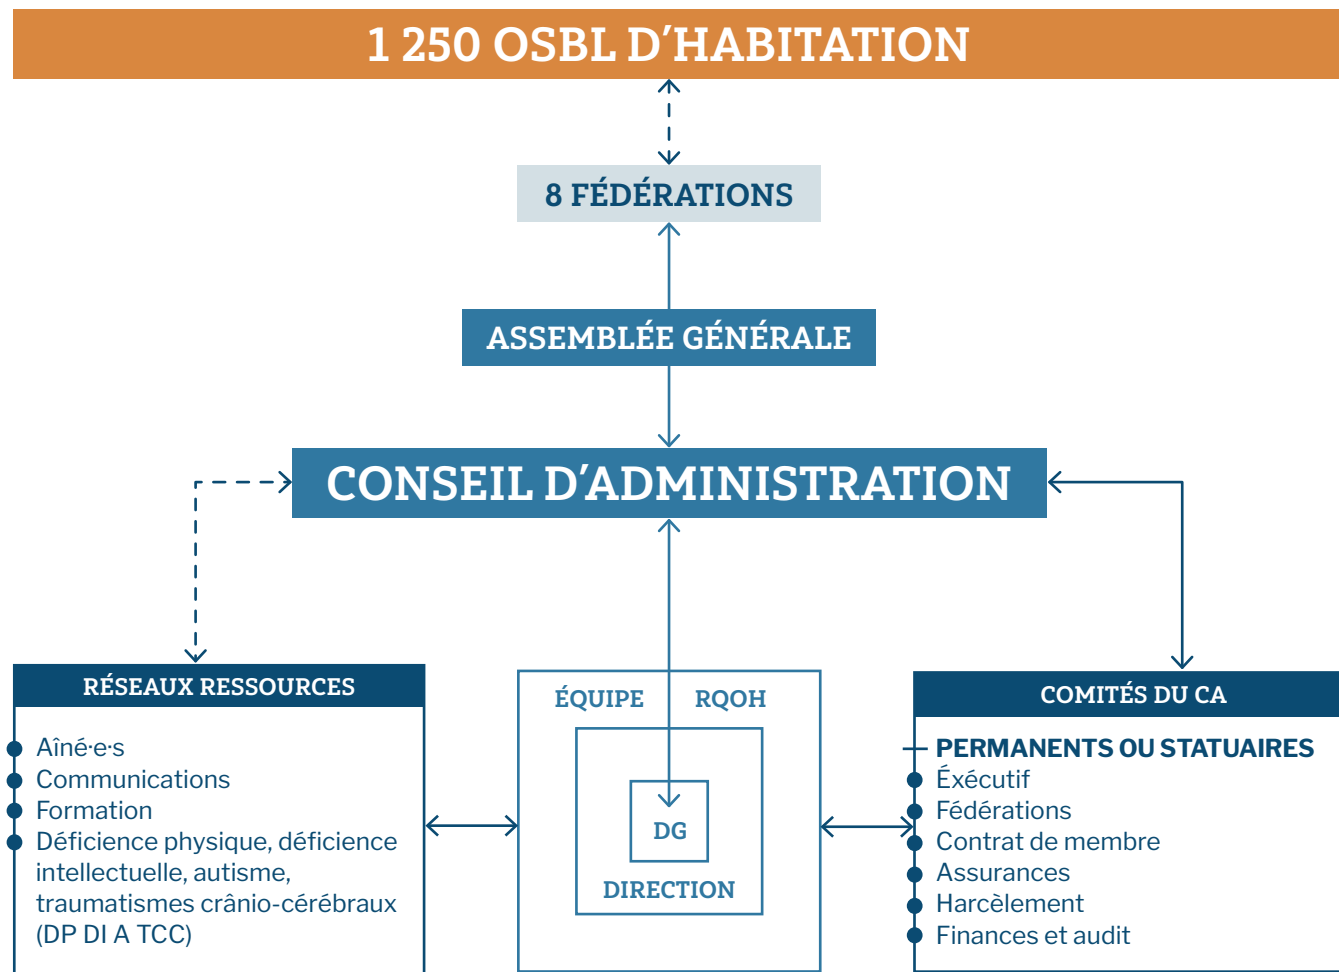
1 250 OSBL D'HABITATION

8 FÉDÉRATIONS

ASSEMBLÉE GÉNÉRALE

CONSEIL D'ADMINISTRATION

RÉSEAUX RESSOURCES

Aîné·e·s
Communications
Formation
Déficience physique, déficience intellectuelle, autisme, traumatismes crânio-cérébraux (DP DI A TCC)

ÉQUIPE RQOH

DG

DIRECTION

COMITÉS DU CA

PERMANENTS OU STATUAIRES
Éxécutif
Fédérations
Contrat de membre
Assurances
Harcèlement
Finances et audit